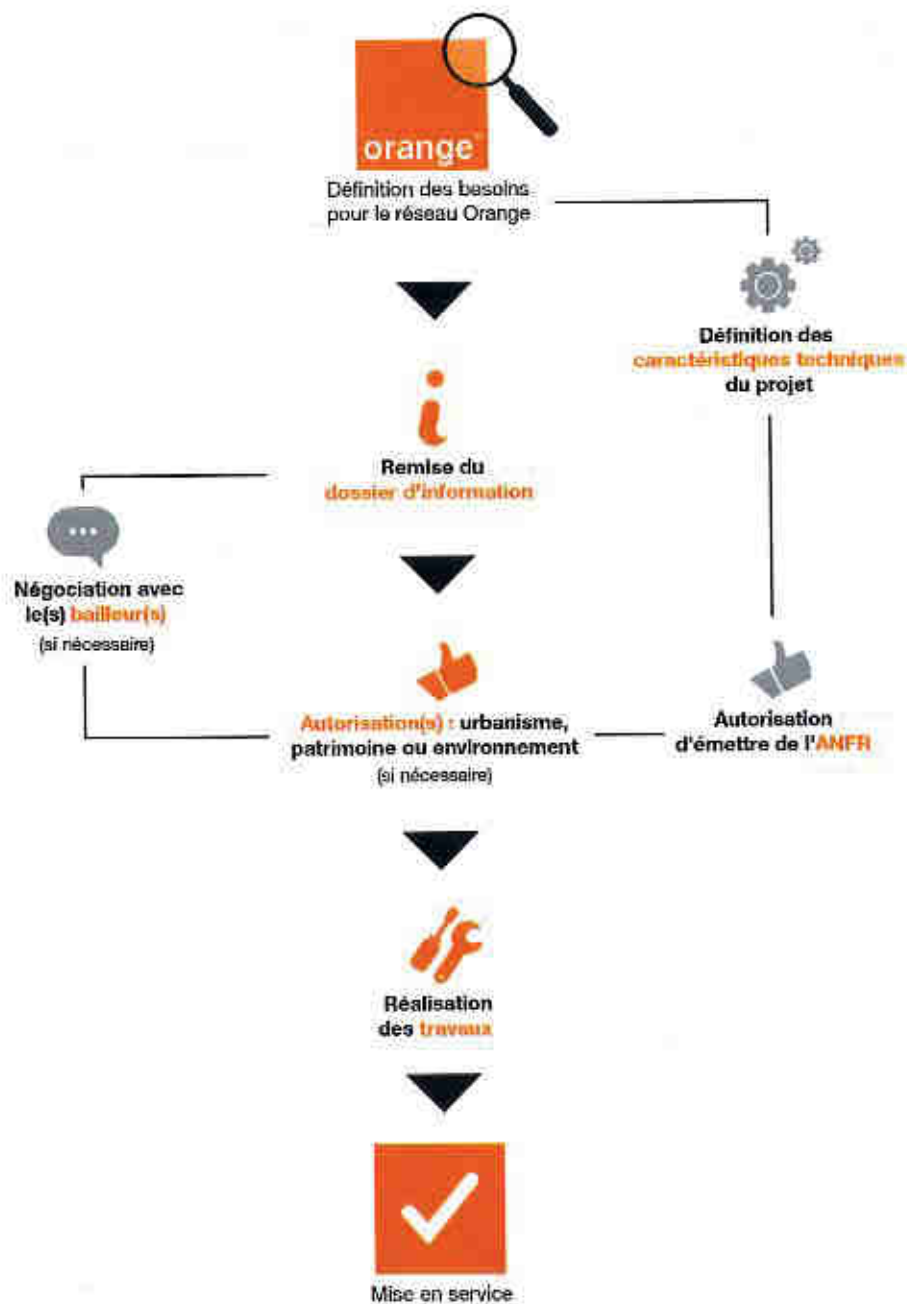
orange

Définition des besoins pour le réseau Orange

Définition des caractéristiques techniques du projet

Remise du dossier d'information

Négociation avec le(s) bailleur(s) (si nécessaire)

Autorisation(s) : urbanisme, patrimoine ou environnement (si nécessaire)

Autorisation d'émettre de l'ANFR

Réalisation des travaux

Mise en service